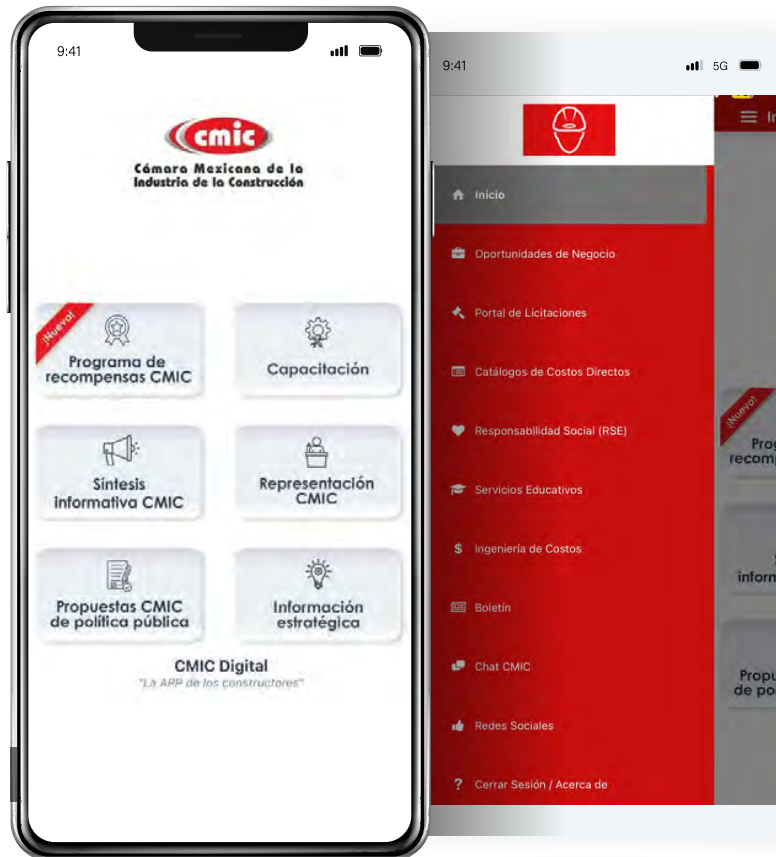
9:41

cmic
Cámara Mexicana de la Industria de la Construcción

¡Nuevo!
Programa de recompensas CMIC

Capacitación

Síntesis informativa CMIC

Representación CMIC

Propuestas CMIC de política pública

Información estratégica

CMIC Digital
"La APP de los constructores"

9:41 5G

Inicio
Oportunidades de Negocio
Portal de Licitaciones
Catálogos de Costos Directos
Responsabilidad Social (RSE)
Servicios Educativos
$ Ingeniería de Costos
Boletín
Chat CMIC
Redes Sociales
? Cerrar Sesión / Acerca de

In
¡Nuevo!
Prog recomp
S inform
Propu de po